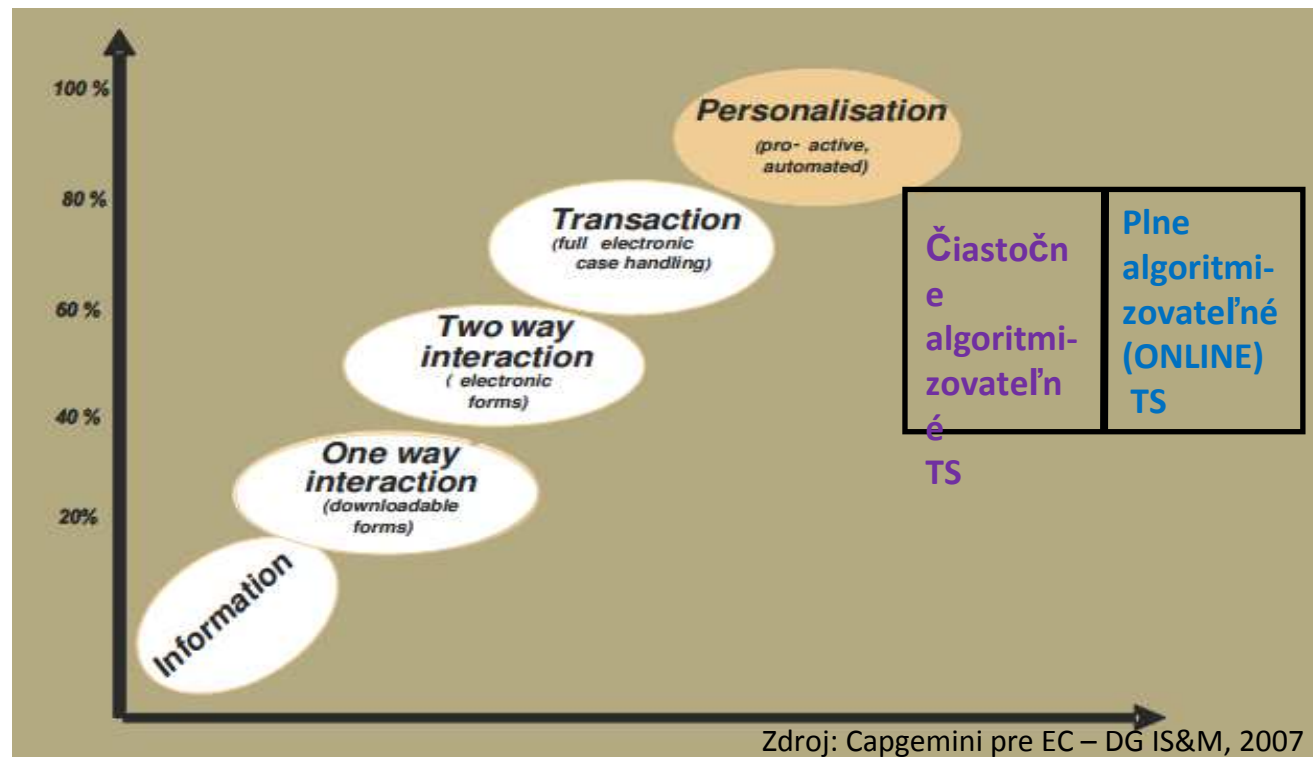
100 %

80 %

60 %

40 %

20%

Information

One way interaction (downloadable forms)

Two way interaction ( electronic forms)

Transaction (full electronic case handling)

Personalisation (pro- active, automated)

Čiastočne algoritmizovateľné TS

Plne algoritmizovateľné (ONLINE) TS

Zdroj: Capgemini pre EC – DG IS&M, 2007